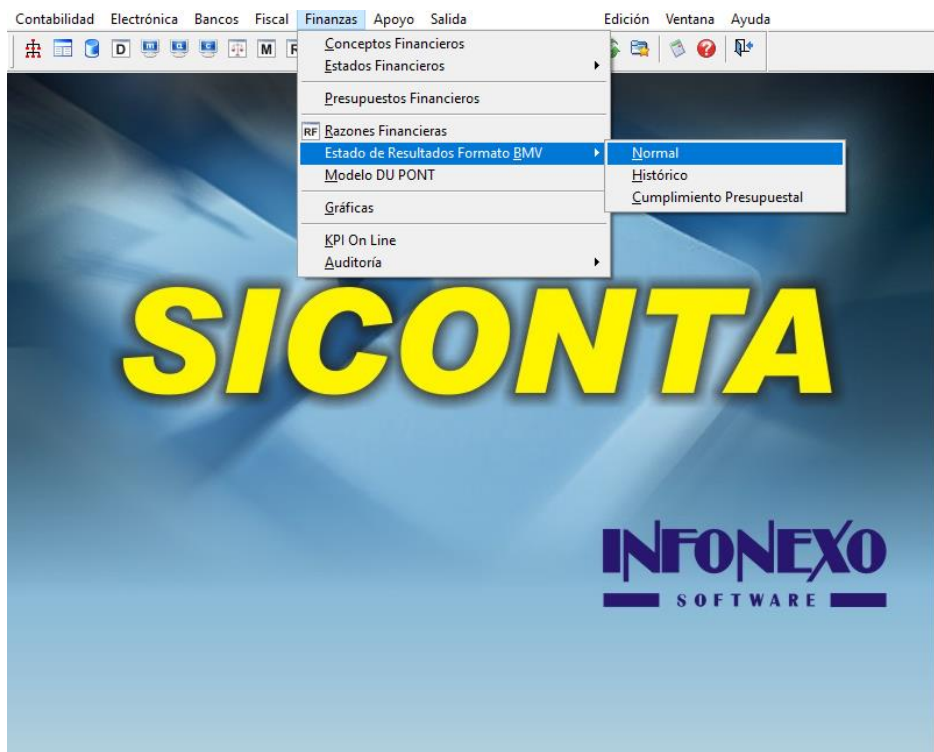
Contabilidad Electrónica Bancos Fiscal Finanzas Apoyo Salida Edición Ventana Ayuda

D M R

Conceptos Financieros
Estados Financieros
Presupuestos Financieros
RF Razones Financieras
Estado de Resultados Formato BMV
Modelo DU PONT
Gráficas
KPI On Line
Auditoría

Normal
Histórico
Cumplimiento Presupuestal

SICONTA

INFONEXO
SOFTWARE